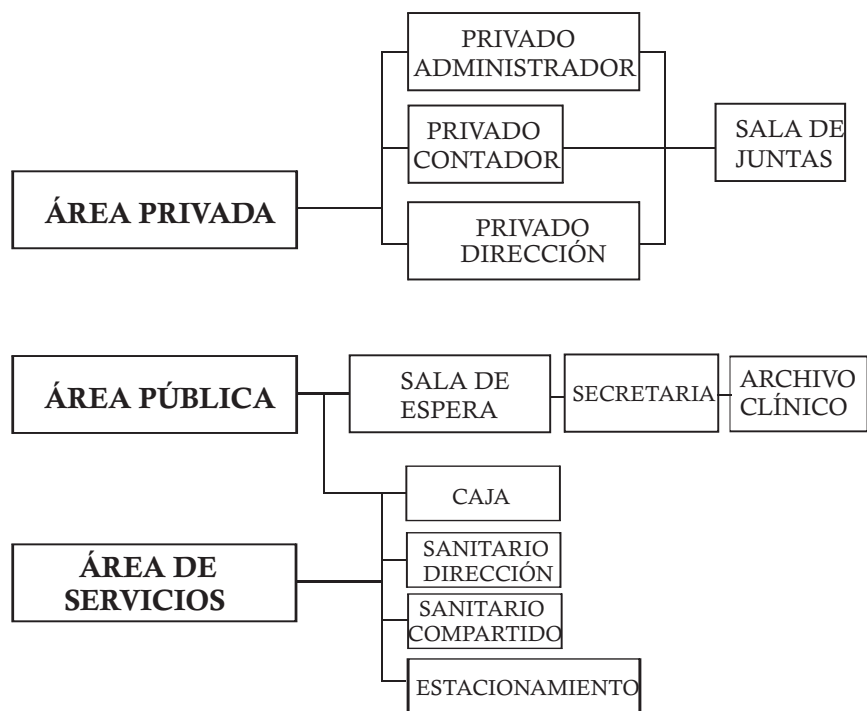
PRIVADO ADMINISTRADOR

PRIVADO CONTADOR

SALA DE JUNTAS

ÁREA PRIVADA

PRIVADO DIRECCIÓN

ÁREA PÚBLICA

SALA DE ESPERA

SECRETARIA

ARCHIVO CLÍNICO

CAJA

ÁREA DE SERVICIOS

SANITARIO DIRECCIÓN

SANITARIO COMPARTIDO

ESTACIONAMIENTO